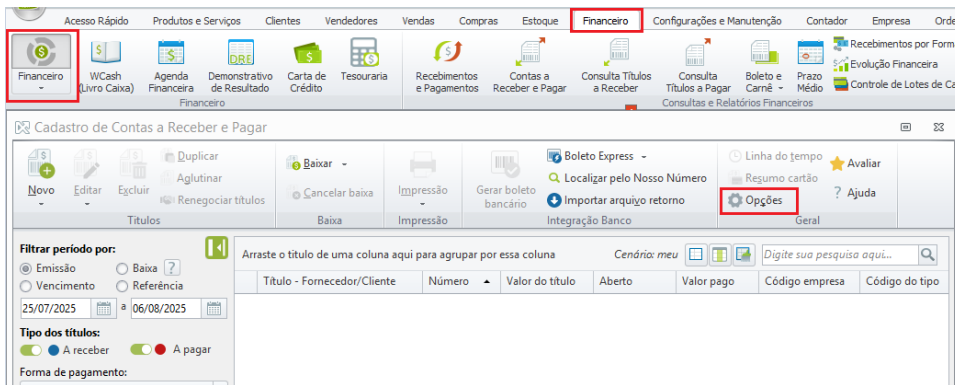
Acesso Rápido Produtos e Serviços Clientes Vendedores Vendas Compras Estoque Financeiro Configurações e Manutenção Contador Empresa Orde

Financeiro
WCash (Livro Caixa)
Agenda Financeira
DRE Demonstrativo de Resultado
Carta de Crédito
Tesouraria
Financeiro

Recebimentos e Pagamentos
Contas a Receber e Pagar
Consulta Títulos a Receber
Consulta Títulos a Pagar
Boleto e Carnê
Prazo Médio
Recebimentos por Form
Evolução Financeira
Controle de Lotes de Ca
Consultas e Relatórios Financeiros

Cadastro de Contas a Receber e Pagar

Novo
Editar
Excluir
Duplicar
Aglutinar
Renegociar títulos
Títulos

Baixar
Cancelar baixa
Baixa

Impressão
Impressão

Gerar boleto bancário
Boleto Express
Localizar pelo Nosso Número
Importar arquivo retorno
Integração Banco

Linha do tempo
Resumo cartão
Opções
Avaliar
Ajuda
Geral

Filtrar período por:
Emissão
Baixa ?
Vencimento
Referência
25/07/2025 a 06/08/2025
Tipo dos títulos:
A receber
A pagar
Forma de pagamento:

Arraste o título de uma coluna aqui para agrupar por essa coluna
Cenário: meu
Digite sua pesquisa aqui...

| Título - Fornecedor/Cliente | Número | Valor do título | Aberto | Valor pago | Código empresa | Código do tipo |
|---|---|---|---|---|---|---|